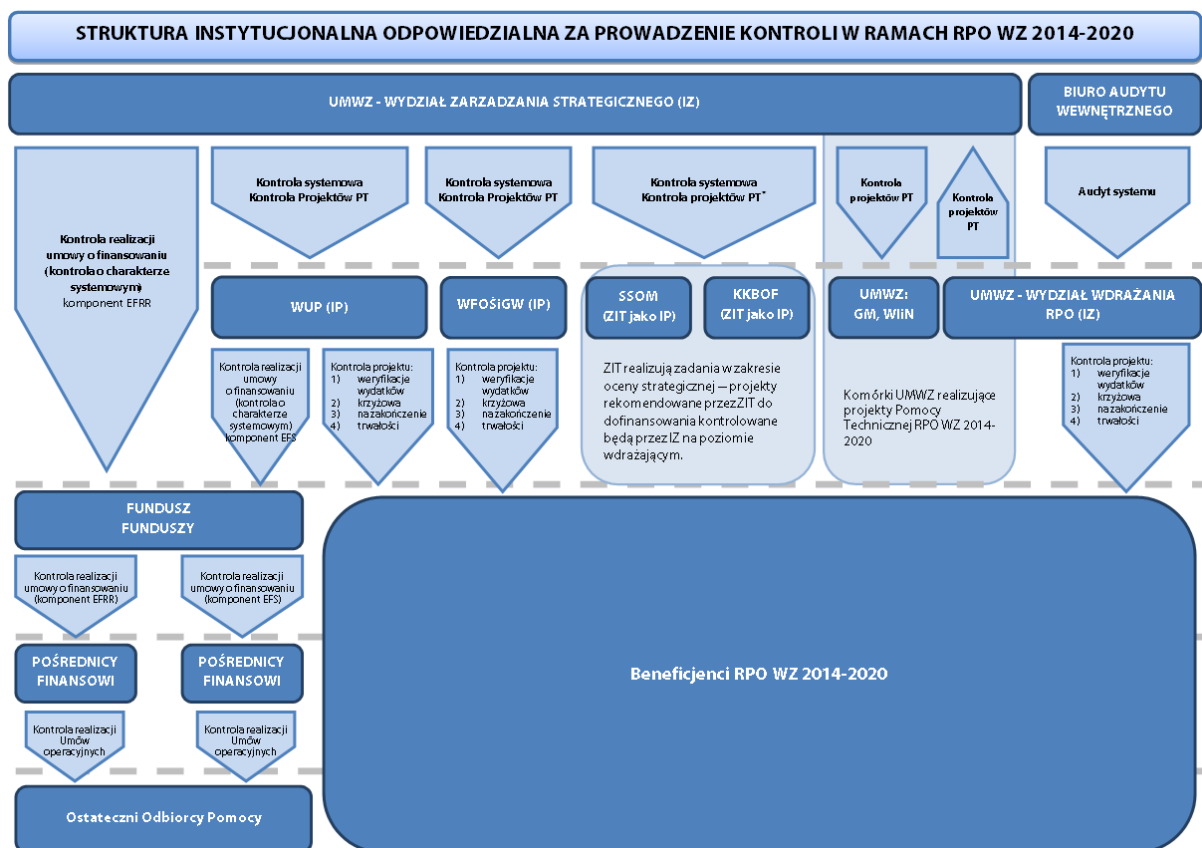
STRUKTURA INSTYTUCJONALNA ODPOWIEDZIALNA ZA PROWADZENIE KONTROLI W RAMACH RPO WZ 2014-2020

UMWZ - WYDZIAŁ ZARZADZANIA STRATEGICZNEGO (IZ)

BIURO AUDYTU WEWNĘTRZNEGO

Kontrola realizacji umowy o finansowaniu (kontrola o charakterze systemowym) komponent EFRR

Kontrola systemowa Kontrola Projektów PT

Kontrola systemowa Kontrola Projektów PT

Kontrola systemowa Kontrola projektów PT*

Kontrola projektów PT

Kontrola projektów PT

Audyt systemu

WUP (IP)

WFOŚiGW (IP)

SSOM (ZIT jako IP)

KKBOF (ZIT jako IP)

UMWZ: GM, WIiN

UMWZ - WYDZIAŁ WDRAŻANIA RPO (IZ)

Kontrola realizacji umowy o finansowaniu (kontrola o charakterze systemowym) komponent EFS

Kontrola projektu:
1) weryfikacje wydatków
2) krzyżowa
3) na zakończenie
4) trwałości

Kontrola projektu:
1) weryfikacje wydatków
2) krzyżowa
3) na zakończenie
4) trwałości

ZIT realizują zadania w zakresie oceny strategicznej – projekty rekomendowane przez ZIT do dofinansowania kontrolowane będą przez IZ na poziomie wdrażającym.

Komórki UMWZ realizujące projekty Pomocy Technicznej RPO WZ 2014-2020

Kontrola projektu:
1) weryfikacje wydatków
2) krzyżowa
3) na zakończenie
4) trwałości

FUNDUSZ FUNDUSZY

Kontrola realizacji umowy o finansowaniu (komponent EFRR)

Kontrola realizacji umowy o finansowaniu (komponent EFS)

POŚREDNICY FINANSOWI

POŚREDNICY FINANSOWI

Beneficjenci RPO WZ 2014-2020

Kontrola realizacji Umów operacyjnych

Kontrola realizacji Umów operacyjnych

Ostateczni Odbiorcy Pomocy